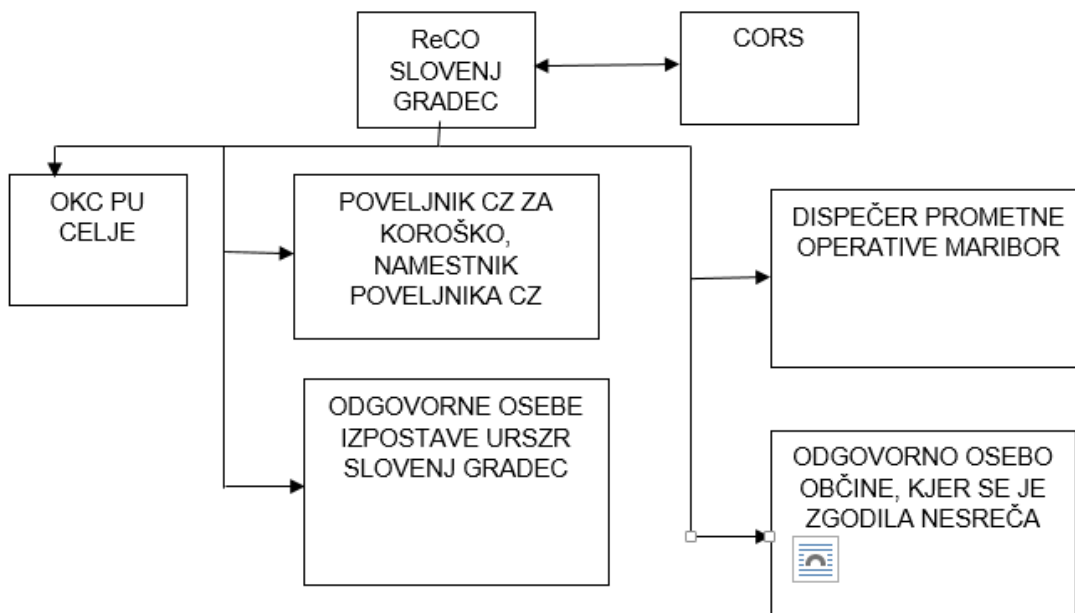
ReCO SLOVENJ GRADEC

CORS

OKC PU CELJE

POVELJNIK CZ ZA KOROŠKO, NAMESTNIK POVELJNIKA CZ

DISPEČER PROMETNE OPERATIVE MARIBOR

ODGOVORNE OSEBE IZPOSTAVE URSZR SLOVENJ GRADEC

ODGOVORNO OSEBO OBČINE, KJER SE JE ZGODILA NESREČA